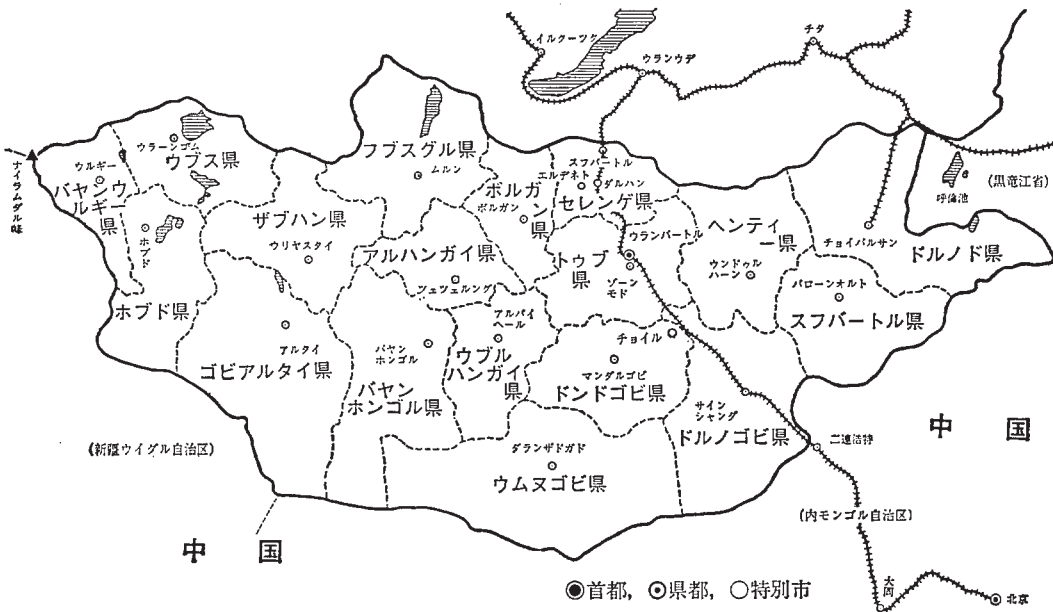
イルクーツク
チタ
ウランウデ
ナイラムダル峰
ウルギー
ウラーンゴム
ウブス県
バヤンウルギー県
ホブド
フブスグル県
ムルン
スフバートル
エルデネト
ダルハン
ボルガン県
ボルガン
セレンゲ県
(黒竜江省)
呼倫池
ザブハン県
ウリヤスタイ
アルハンガイ県
ツェツェルレグ
トゥブ県
ウランバートル
ゾーンモド
ヘンティー県
ウンドゥルハーン
チョイバルサン
ドルノド県
バローンオルト
スフバートル県
ホブド県
アルタイ
ゴビアルタイ県
バヤンホンゴル
バヤンホンゴル県
アルバイヘール
ウブルハンガイ県
チョイル
マンダルゴビ
ドンドゴビ県
サインシャンド
ドルノゴビ県
二連浩特
中　国
(新疆ウイグル自治区)
ダランザドガド
ウムヌゴビ県
(内モンゴル自治区)
中　国
大同
北京
◉首都，⊙県都，○特別市